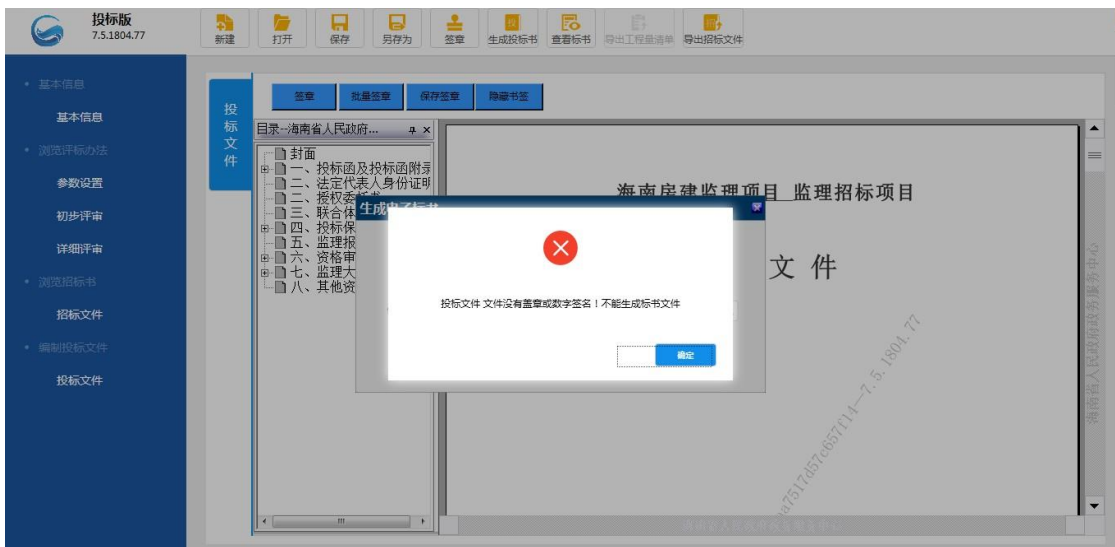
投标版
7.5.1804.77

新建 打开 保存 另存为 签章 生成投标书 查看标书 导出工程量清单 导出招标文件

• 基本信息
基本信息
• 浏览评标办法
参数设置
初步评审
详细评审
• 浏览招标书
招标文件
• 编制投标文件
投标文件

投标文件

签章 批量签章 保存签章 隐藏书签

目录--海南省人民政府...

封面
一、投标函及投标函附录
二、法定代表人身份证明
二、授权委
三、联合体
四、投标保
五、监理报
六、资格审
七、监理大
八、其他资

海南房建监理项目_监理招标项目

文 件

海南省人民政府政务服务中心

a7517d57c657f14—7.5.1804.77

生成电子标书

投标文件 文件没有盖章或数字签名！不能生成标书文件

确定